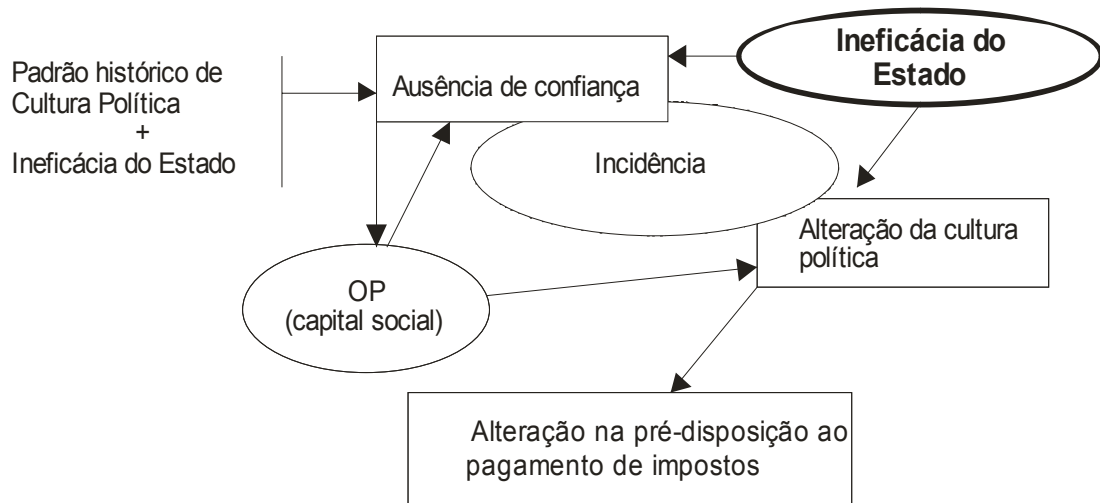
Padrão histórico de Cultura Política
+
Ineficácia do Estado

Ausência de confiança

Ineficácia do Estado

Incidência

Alteração da cultura política

OP
(capital social)

Alteração na pré-disposição ao pagamento de impostos